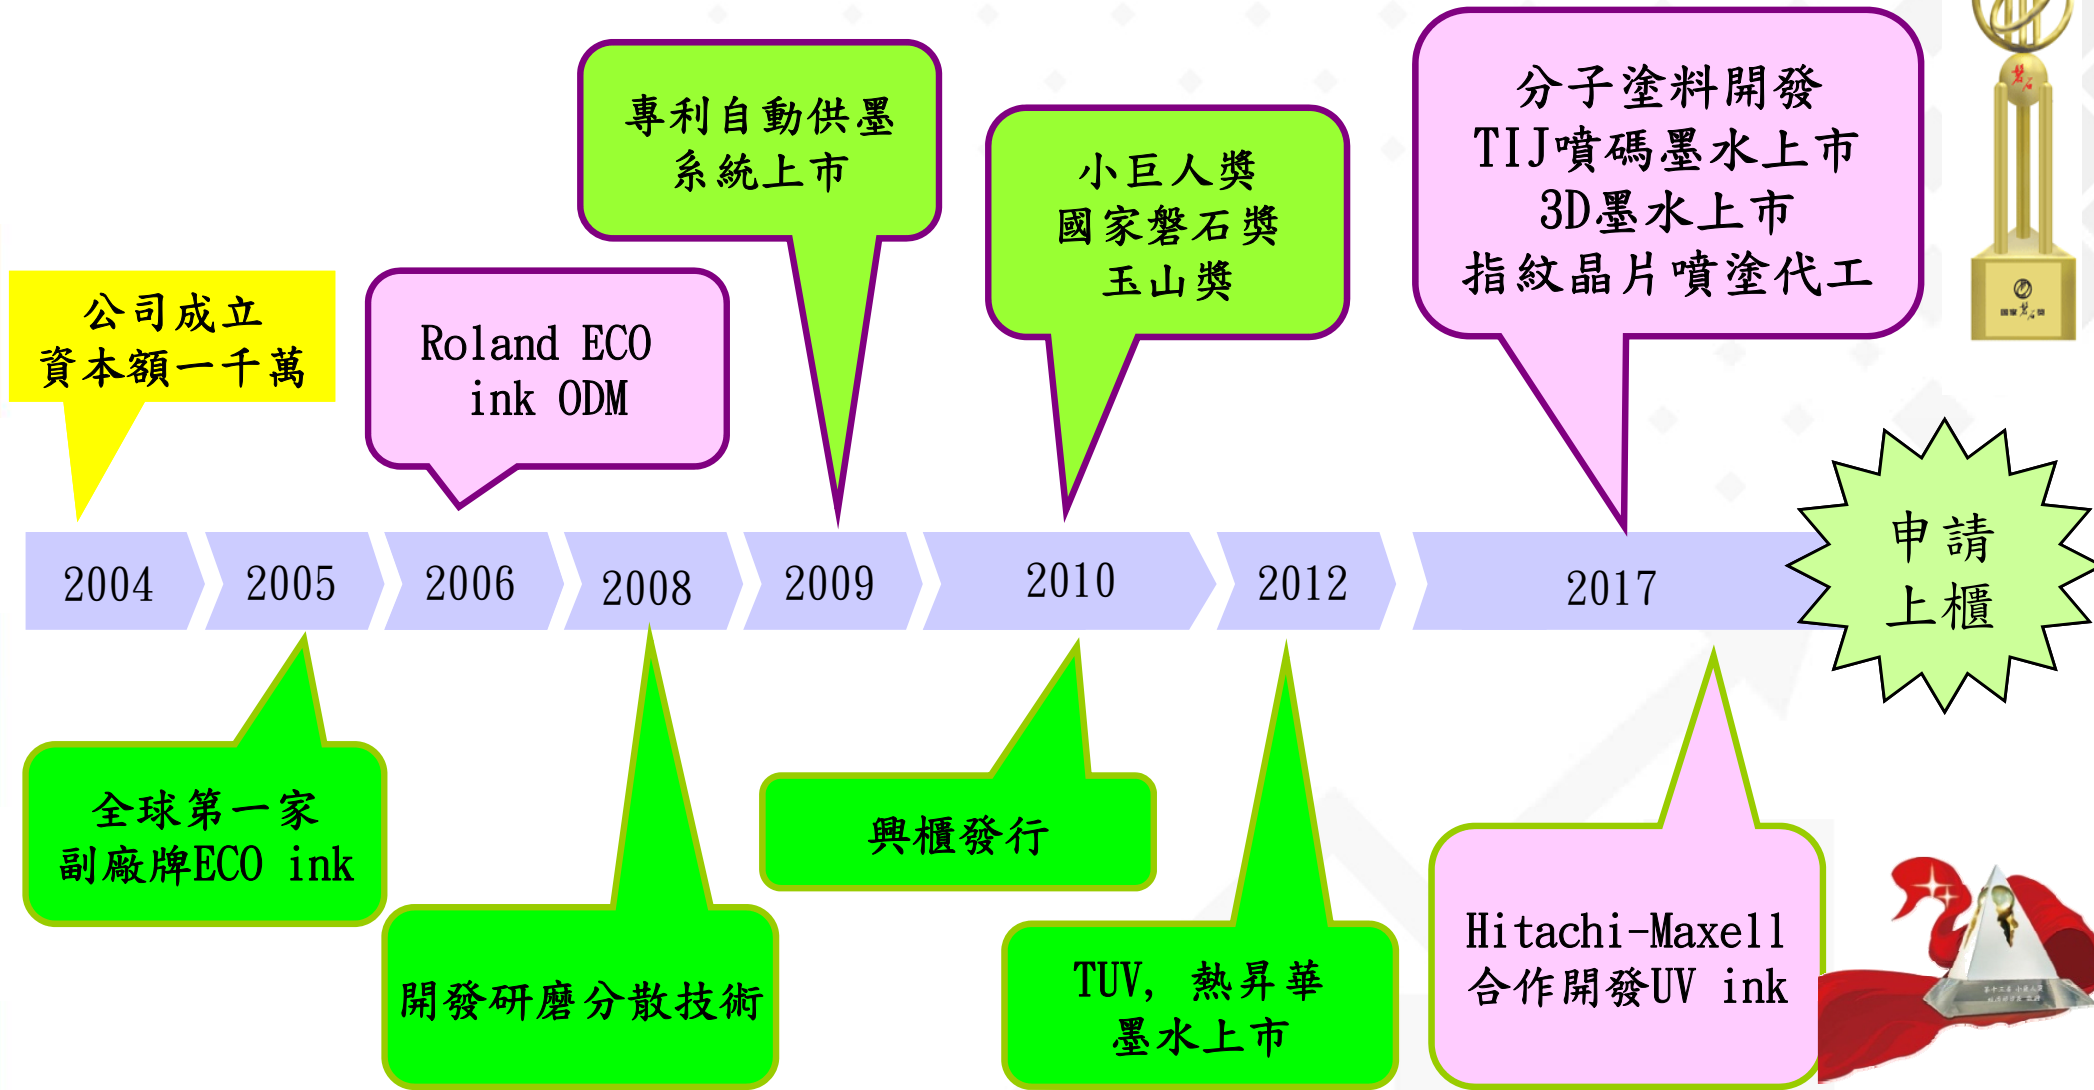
專利自動供墨
系統上市

分子塗料開發
TIJ噴碼墨水上市
3D墨水上市
指紋晶片噴塗代工

小巨人獎
國家磐石獎
玉山獎

公司成立
資本額一千萬

Roland ECO
ink ODM

2004

2005

2006

2008

2009

2010

2012

2017

申請
上櫃

全球第一家
副廠牌ECO ink

開發研磨分散技術

興櫃發行

TUV，熱昇華
墨水上市

Hitachi-Maxell
合作開發UV ink